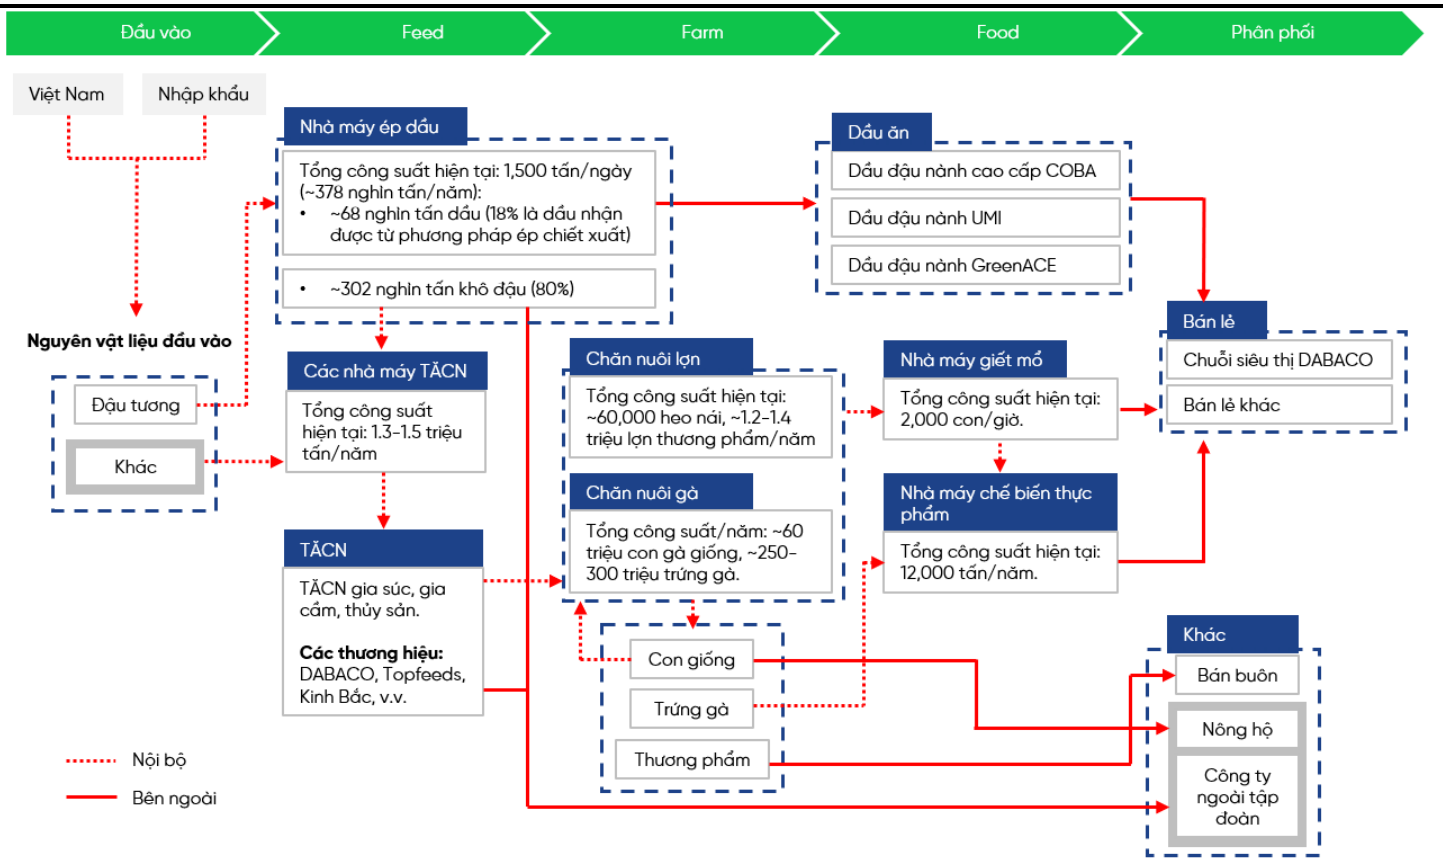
Đầu vào
Feed
Farm
Food
Phân phối

Việt Nam
Nhập khẩu

Nguyên vật liệu đầu vào
Đậu tương
Khác

Nhà máy ép dầu
Tổng công suất hiện tại: 1,500 tấn/ngày (~378 nghìn tấn/năm):
• ~68 nghìn tấn dầu (18% là dầu nhận được từ phương pháp ép chiết xuất)
• ~302 nghìn tấn khô dậu (80%)

Dầu ăn
Dầu đậu nành cao cấp COBA
Dầu đậu nành UMI
Dầu đậu nành GreenACE

Bán lẻ
Chuỗi siêu thị DABACO
Bán lẻ khác

Các nhà máy TĂCN
Tổng công suất hiện tại: 1.3-1.5 triệu tấn/năm

TĂCN
TĂCN gia súc, gia cầm, thủy sản.

Các thương hiệu: DABACO, Topfeeds, Kinh Bắc, v.v.

Chăn nuôi lợn
Tổng công suất hiện tại: ~60,000 heo nái, ~1.2-1.4 triệu lợn thương phẩm/năm

Chăn nuôi gà
Tổng công suất/năm: ~60 triệu con gà giống, ~250-300 triệu trứng gà.

Con giống
Trứng gà
Thương phẩm

Nhà máy giết mổ
Tổng công suất hiện tại: 2,000 con/giờ.

Nhà máy chế biến thực phẩm
Tổng công suất hiện tại: 12,000 tấn/năm.

Khác
Bán buôn
Nông hộ
Công ty ngoài tập đoàn

Nội bộ
Bên ngoài